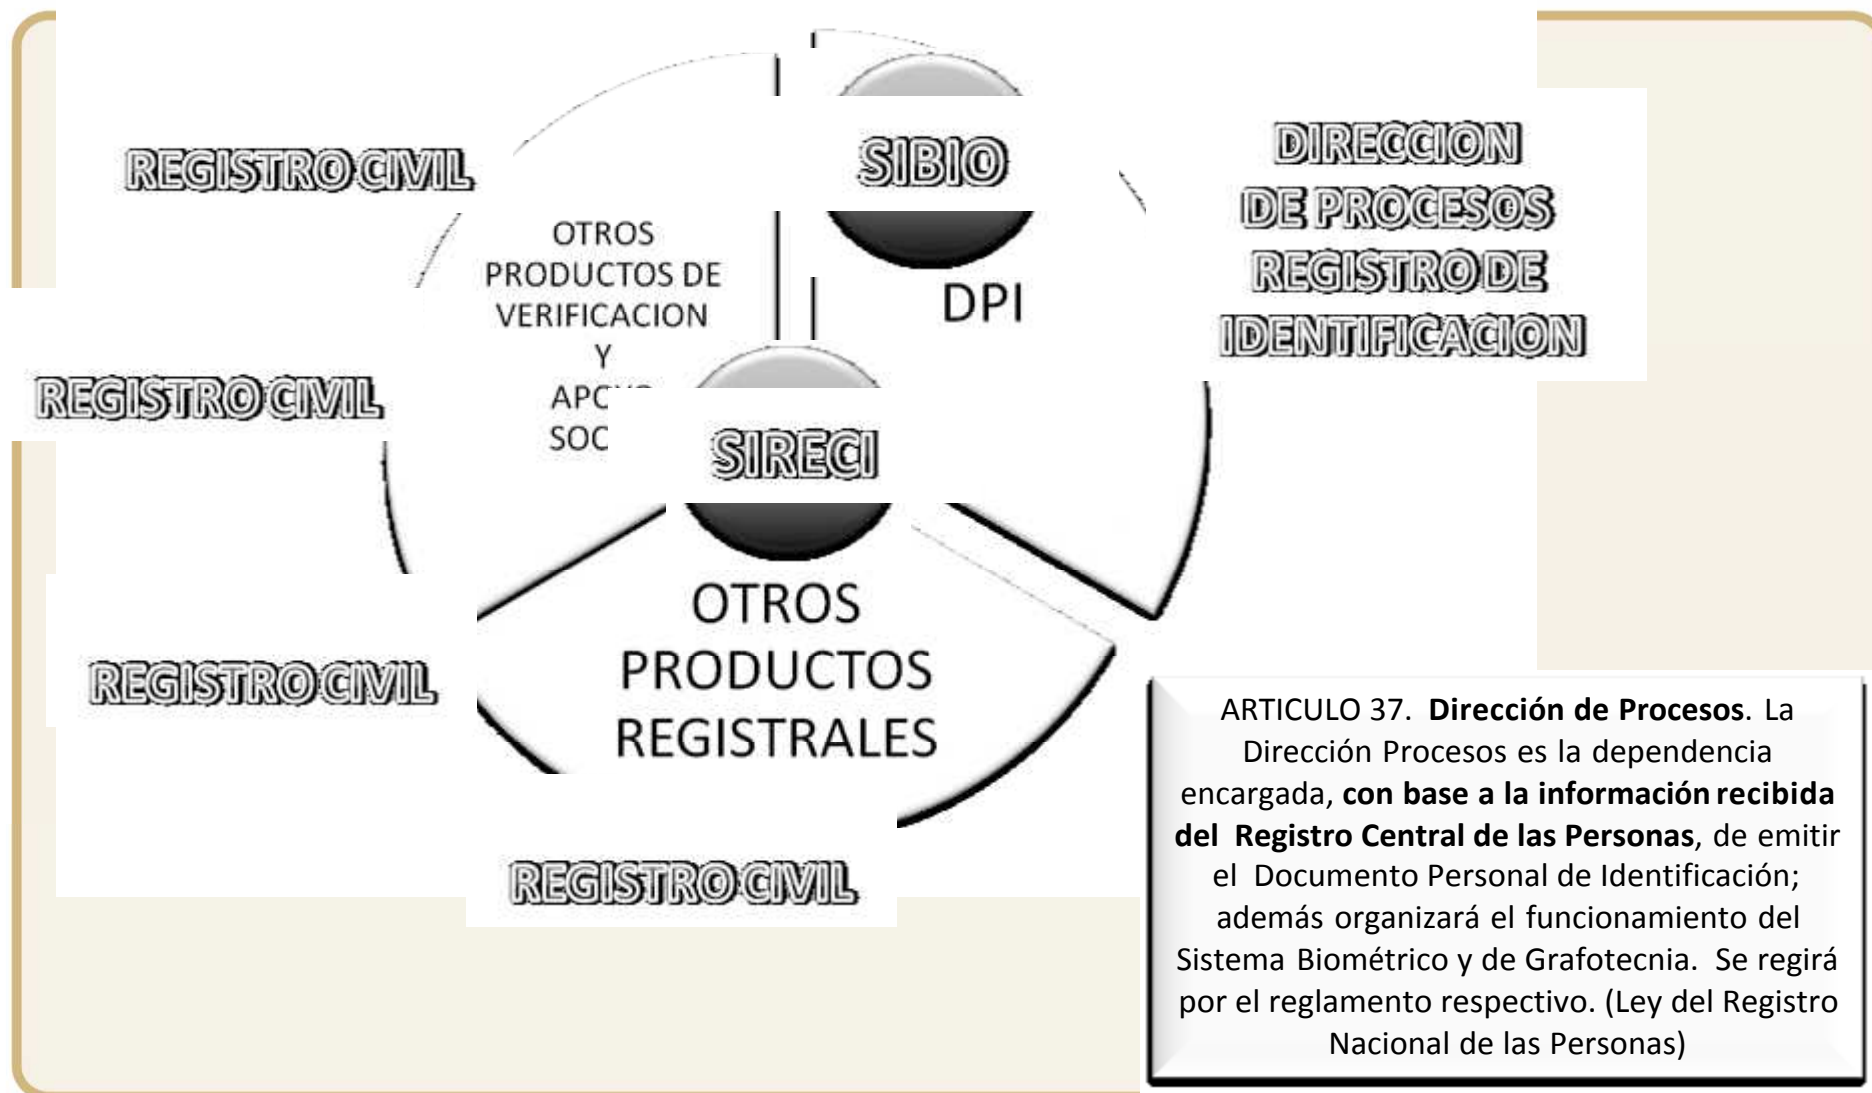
REGISTRO CIVIL

SIBIO

DIRECCION DE PROCESOS REGISTRO DE IDENTIFICACION

OTROS PRODUCTOS DE VERIFICACION Y APO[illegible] SOC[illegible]

DPI

REGISTRO CIVIL

SIRECI

OTROS PRODUCTOS REGISTRALES

REGISTRO CIVIL

REGISTRO CIVIL

ARTICULO 37. **Dirección de Procesos**. La Dirección Procesos es la dependencia encargada, **con base a la información recibida del Registro Central de las Personas**, de emitir el Documento Personal de Identificación; además organizará el funcionamiento del Sistema Biométrico y de Grafotecnia. Se regirá por el reglamento respectivo. (Ley del Registro Nacional de las Personas)